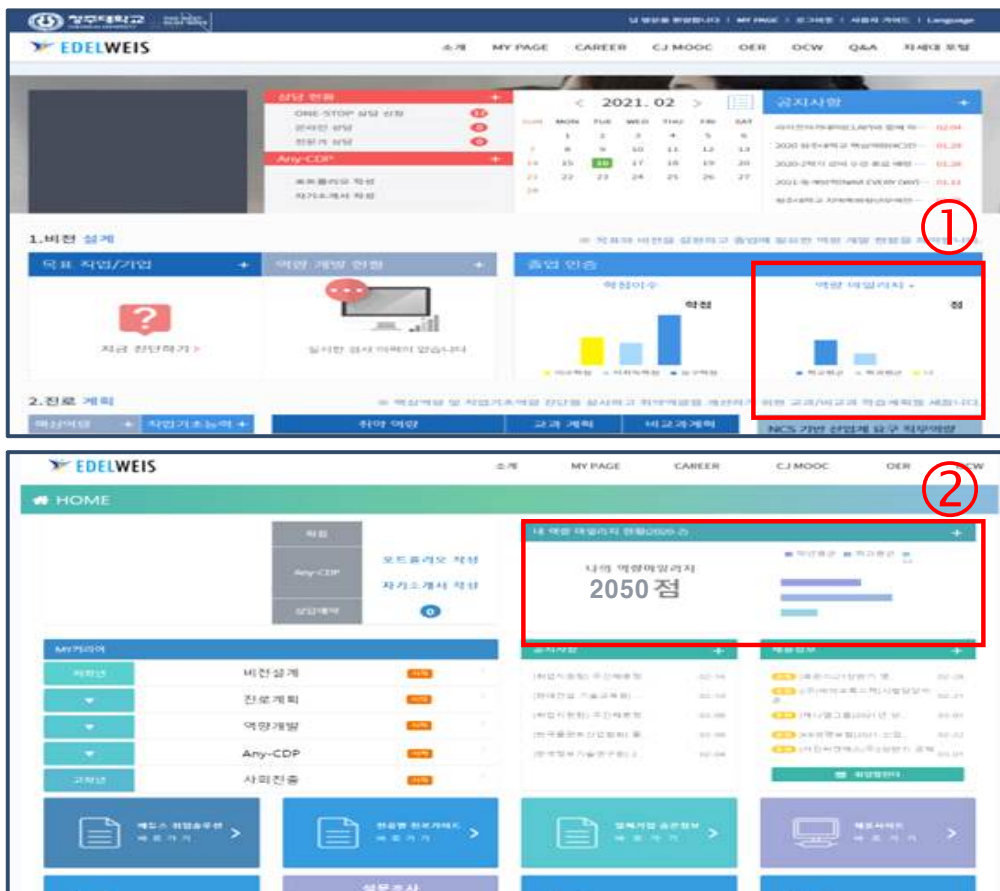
청주대학교

EDELWEIS

소개 MY PAGE CAREER CJ MOOC OER OCW Q&A 자세대 포털

상담 현황
ONE-STOP 상담 신청
온라인 상담
전문가 상담
Any-CDP
포트폴리오 작성
자기소개서 작성

< 2021. 02 >

| SUN | MON | TUE | WED | THU | FRI | SAT |
|---|---|---|---|---|---|---|
| | 1 | 2 | 3 | 4 | 5 | 6 |
| 7 | 8 | 9 | 10 | 11 | 12 | 13 |
| 14 | 15 | 16 | 17 | 18 | 19 | 20 |
| 21 | 22 | 23 | 24 | 25 | 26 | 27 |
| 28 | | | | | | |

공지사항

1.비전 설계

목표 직업/기업
역량 개발 현황
졸업 인증

지금 진단하기 >

학점이수
학점
역량 마일리지
점

①

2.진로 계획

취약 역량
교과 계획
비교과계획
NCS 기반 산업계 요구 직무역량

EDELWEIS

소개 MY PAGE CAREER CJ MOOC OER OCW

HOME

②

Any-CDP
포트폴리오 작성
자기소개서 작성

나의 역량마일리지
2050점

MY커리어
비전설계
진로계획
역량개발
Any-CDP
사회진출

설문조사